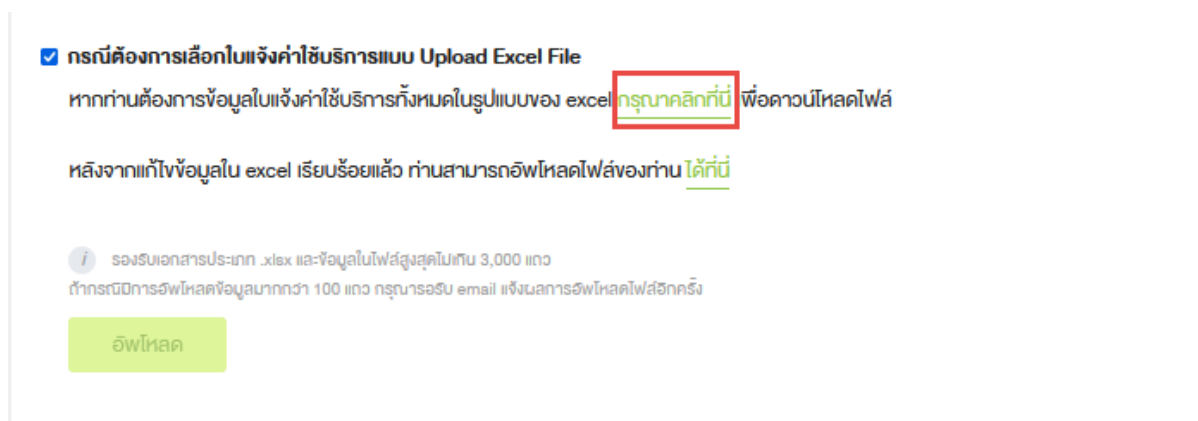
กรณีต้องการเลือกใบแจ้งค่าใช้บริการแบบ Upload Excel File

หากท่านต้องการข้อมูลใบแจ้งค่าใช้บริการทั้งหมดในรูปแบบของ excel กรุณาคลิกที่นี่ เพื่อดาวน์โหลดไฟล์

หลังจากแก้ไขข้อมูลใน excel เรียบร้อยแล้ว ท่านสามารถอัพโหลดไฟล์ของท่าน ได้ที่นี่

i รองรับเอกสารประเภท .xlsx และข้อมูลในไฟล์สูงสุดไม่เกิน 3,000 แถว
ถ้ากรณีมีการอัพโหลดข้อมูลมากกว่า 100 แถว กรุณารอรับ email แจ้งผลการอัพโหลดไฟล์อีกครั้ง

อัพโหลด